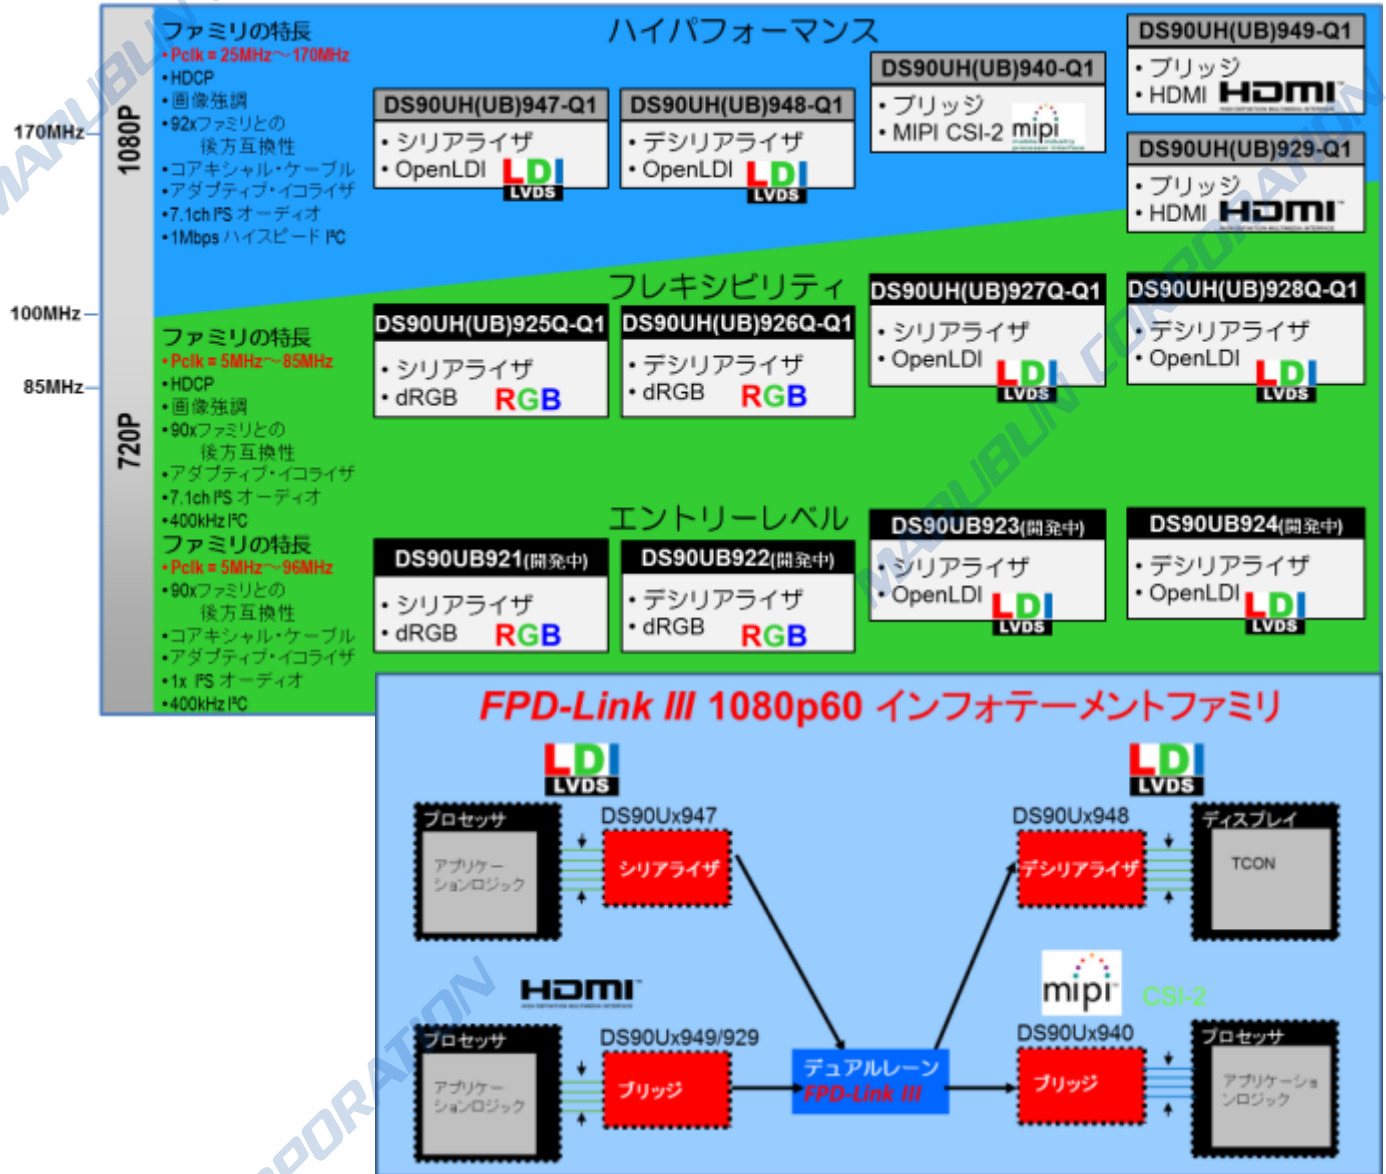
170MHz
100MHz
85MHz

1080P
720P

ファミリの特長
• Pclk = 25MHz～170MHz
• HDCP
• 画像強調
• 92xファミリとの 後方互換性
• コアキシャル・ケーブル
• アダプティブ・イコライザ
• 7.1ch I²S オーディオ
• 1Mbps ハイスピード I²C

ハイパフォーマンス

DS90UH(UB)947-Q1
• シリアライザ
• OpenLDI LDI LVDS

DS90UH(UB)948-Q1
• デシリアライザ
• OpenLDI LDI LVDS

DS90UH(UB)940-Q1
• ブリッジ
• MIPI CSI-2 mipi

DS90UH(UB)949-Q1
• ブリッジ
• HDMI HDMI

DS90UH(UB)929-Q1
• ブリッジ
• HDMI HDMI

ファミリの特長
• Pclk = 5MHz～85MHz
• HDCP
• 画像強調
• 90xファミリとの 後方互換性
• アダプティブ・イコライザ
• 7.1ch I²S オーディオ
• 400kHz I²C

フレキシビリティ

DS90UH(UB)925Q-Q1
• シリアライザ
• dRGB RGB

DS90UH(UB)926Q-Q1
• デシリアライザ
• dRGB RGB

DS90UH(UB)927Q-Q1
• シリアライザ
• OpenLDI LDI LVDS

DS90UH(UB)928Q-Q1
• デシリアライザ
• OpenLDI LDI LVDS

ファミリの特長
• Pclk = 5MHz～96MHz
• 90xファミリとの 後方互換性
• コアキシャル・ケーブル
• アダプティブ・イコライザ
• 1x I²S オーディオ
• 400kHz I²C

エントリーレベル

DS90UB921(開発中)
• シリアライザ
• dRGB RGB

DS90UB922(開発中)
• デシリアライザ
• dRGB RGB

DS90UB923(開発中)
• シリアライザ
• OpenLDI LDI LVDS

DS90UB924(開発中)
• デシリアライザ
• OpenLDI LDI LVDS

FPD-Link III 1080p60 インフォテーメントファミリ

LDI LVDS
プロセッサ
アプリケーションロジック
DS90Ux947
シリアライザ

LDI LVDS
DS90Ux948
デシリアライザ
ディスプレイ
TCON

HDMI
プロセッサ
アプリケーションロジック
DS90Ux949/929
ブリッジ

デュアルレーン
FPD-Link III

mipi CSI-2
DS90Ux940
ブリッジ
プロセッサ
アプリケーションロジック

MARUBUN CORPORATION